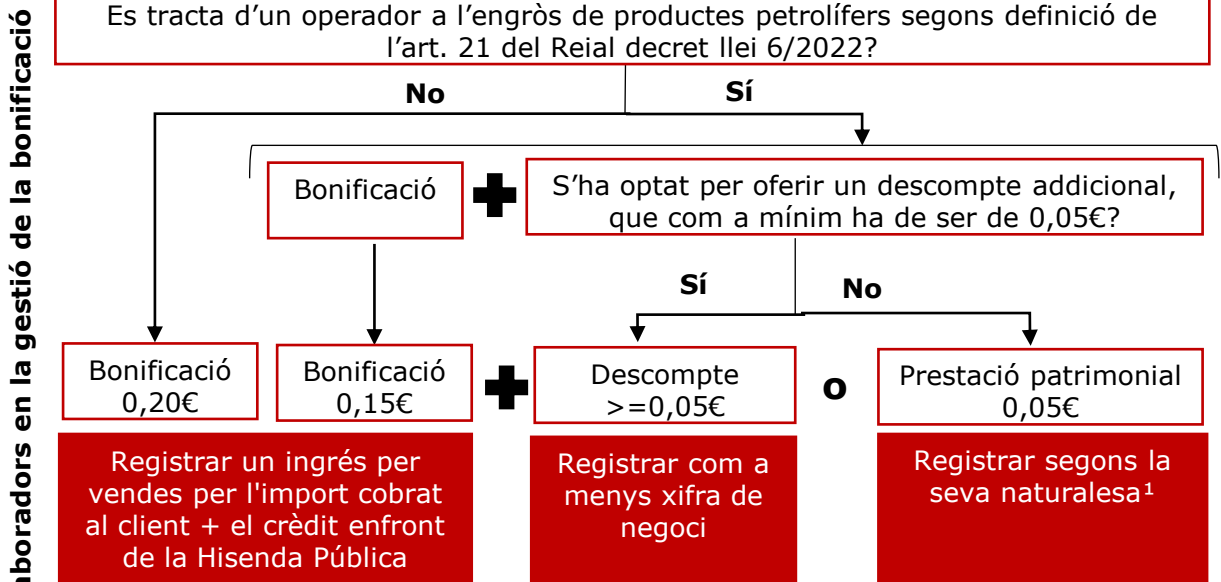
laboradors en la gestió de la bonificació

Es tracta d'un operador a l'engròs de productes petrolífers segons definició de l'art. 21 del Reial decret llei 6/2022?

No

Sí

Bonificació

S'ha optat per oferir un descompte addicional, que com a mínim ha de ser de 0,05€?

Sí

No

Bonificació 0,20€

Bonificació 0,15€

Descompte >=0,05€

O

Prestació patrimonial 0,05€

Registrar un ingrés per vendes per l'import cobrat al client + el crèdit enfront de la Hisenda Pública

Registrar com a menys xifra de negoci

Registrar segons la seva naturalesa¹